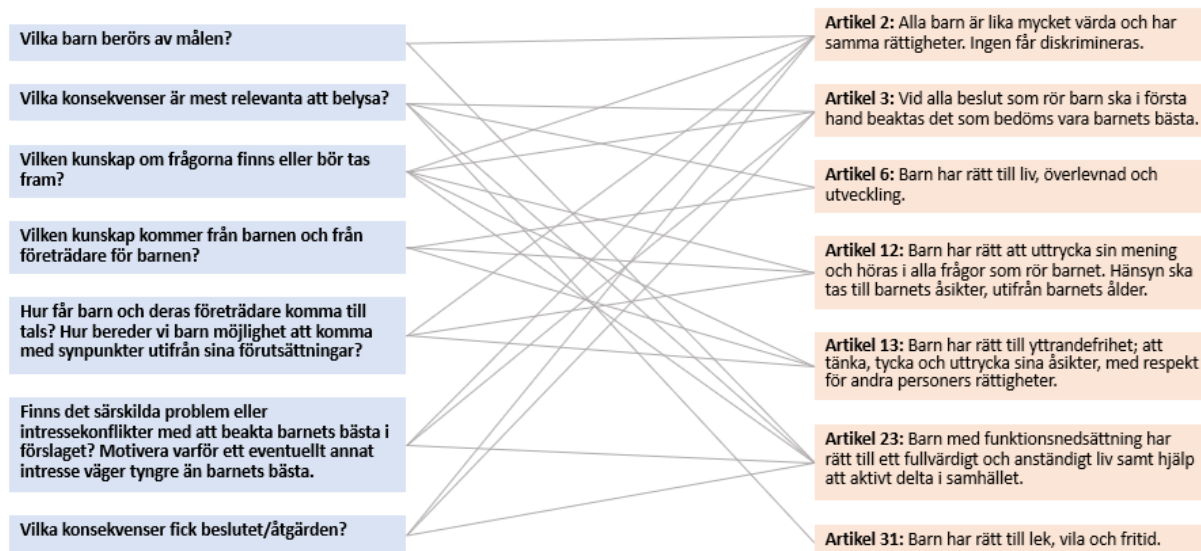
Vilka barn berörs av målen?

Vilka konsekvenser är mest relevanta att belysa?

Vilken kunskap om frågorna finns eller bör tas fram?

Vilken kunskap kommer från barnen och från företrädare för barnen?

Hur får barn och deras företrädare komma till tals? Hur bereder vi barn möjlighet att komma med synpunkter utifrån sina förutsättningar?

Finns det särskilda problem eller intressekonflikter med att beakta barnets bästa i förslaget? Motivera varför ett eventuellt annat intresse väger tyngre än barnets bästa.

Vilka konsekvenser fick beslutet/åtgärden?

**Artikel 2:** Alla barn är lika mycket värda och har samma rättigheter. Ingen får diskrimineras.

**Artikel 3:** Vid alla beslut som rör barn ska i första hand beaktas det som bedöms vara barnets bästa.

**Artikel 6:** Barn har rätt till liv, överlevnad och utveckling.

**Artikel 12:** Barn har rätt att uttrycka sin mening och höras i alla frågor som rör barnet. Hänsyn ska tas till barnets åsikter, utifrån barnets ålder.

**Artikel 13:** Barn har rätt till yttrandefrihet; att tänka, tycka och uttrycka sina åsikter, med respekt för andra personers rättigheter.

**Artikel 23:** Barn med funktionsnedsättning har rätt till ett fullvärdigt och anständigt liv samt hjälp att aktivt delta i samhället.

**Artikel 31:** Barn har rätt till lek, vila och fritid.